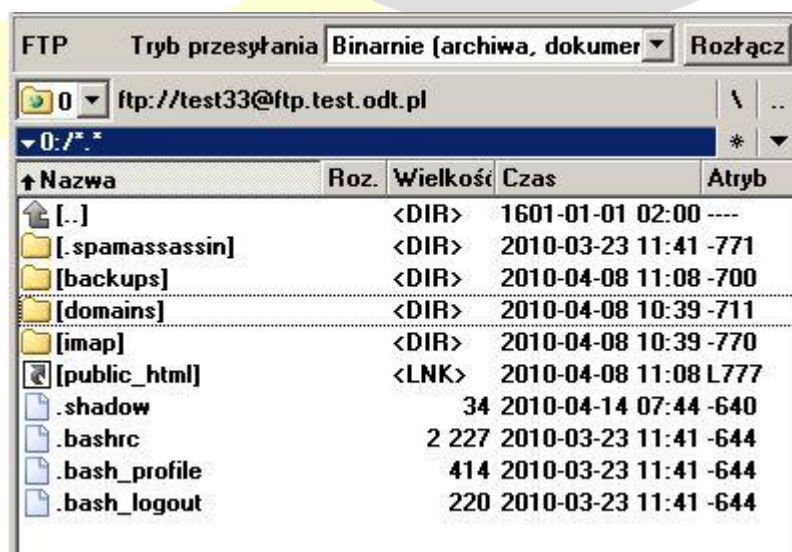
FTP Tryb przesyłania Binarnie (archiwa, dokumer Rozłącz

0 ftp://test33@ftp.test.odt.pl \ ..

0:/*.* * 

| Nazwa | Roz. | Wielkość | Czas | Atryb |
|---|---|---|---|---|
| [..] | | <DIR> | 1601-01-01 02:00 | ---- |
| [.spamassassin] | | <DIR> | 2010-03-23 11:41 | -771 |
| [backups] | | <DIR> | 2010-04-08 11:08 | -700 |
| [domains] | | <DIR> | 2010-04-08 10:39 | -711 |
| [imap] | | <DIR> | 2010-04-08 10:39 | -770 |
| [public_html] | | <LNK> | 2010-04-08 11:08 | L777 |
| .shadow | | 34 | 2010-04-14 07:44 | -640 |
| .bashrc | | 2 227 | 2010-03-23 11:41 | -644 |
| .bash_profile | | 414 | 2010-03-23 11:41 | -644 |
| .bash_logout | | 220 | 2010-03-23 11:41 | -644 |